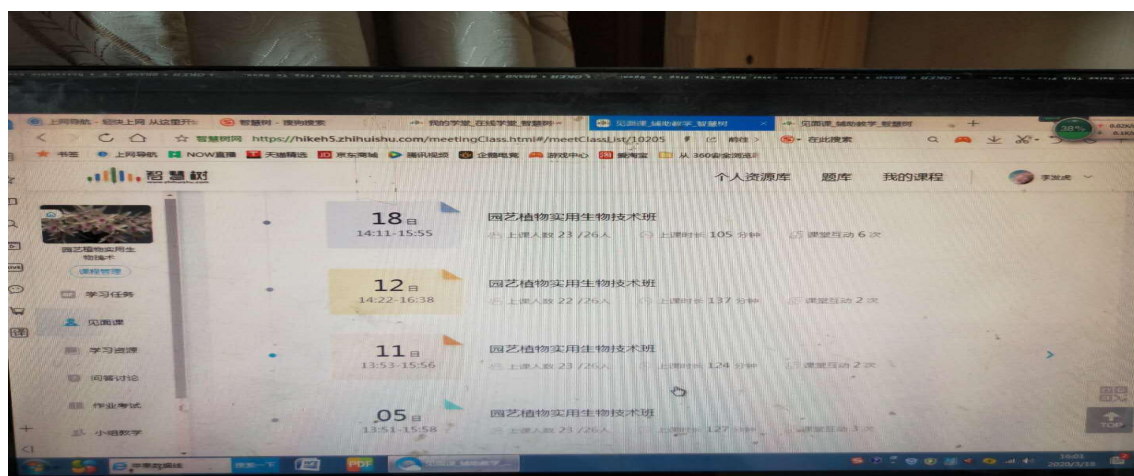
上网导航 - 轻快上网 从这里开始　智慧树 - 搜狗搜索　我的学堂_在线学堂_智慧树　见面课_辅助教学_智慧树　见面课_辅助教学_智慧树

智慧树网 https://hikeh5.zhihuishu.com/meetingClass.html#/meetClassList/10205

书签　上网导航　NOW直播　天猫精选　京东商城　腾讯视频　企鹅电竞　游戏中心　爱淘宝　从 360安全浏览

智慧树

个人资源库　题库　我的课程

园艺植物实用生物技术

课程管理

学习任务

见面课

学习资源

问答讨论

作业考试

小组教学

18日
14:11-15:55
园艺植物实用生物技术班
上课人数 23 /26人　上课时长 105 分钟　课堂互动 6 次

12日
14:22-16:38
园艺植物实用生物技术班
上课人数 22 /26人　上课时长 137 分钟　课堂互动 2 次

11日
13:53-15:56
园艺植物实用生物技术班
上课人数 23 /26人　上课时长 124 分钟　课堂互动 2 次

05日
13:51-15:58
园艺植物实用生物技术班
上课人数 23 /26人　上课时长 127 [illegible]　课堂互动 3 次

TOP

38%

2020/3/18